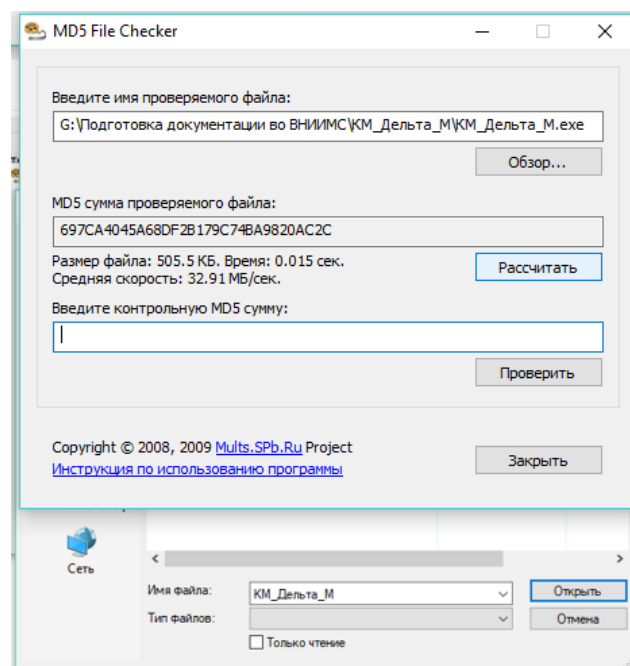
MD5 File Checker

Введите имя проверяемого файла:

G:\Подготовка документации во ВНИИМС\КМ_Дельта_М\КМ_Дельта_М.exe

Обзор...

MD5 сумма проверяемого файла:

697CA4045A68DF2B179C74BA9820AC2C

Размер файла: 505.5 КБ. Время: 0.015 сек.
Средняя скорость: 32.91 МБ/сек.

Рассчитать

Введите контрольную MD5 сумму:

Проверить

Copyright © 2008, 2009 Mults.SPb.Ru Project
Инструкция по использованию программы

Закрыть

Сеть

Имя файла: КМ_Дельта_М

Открыть

Тип файлов:

Отмена

Только чтение